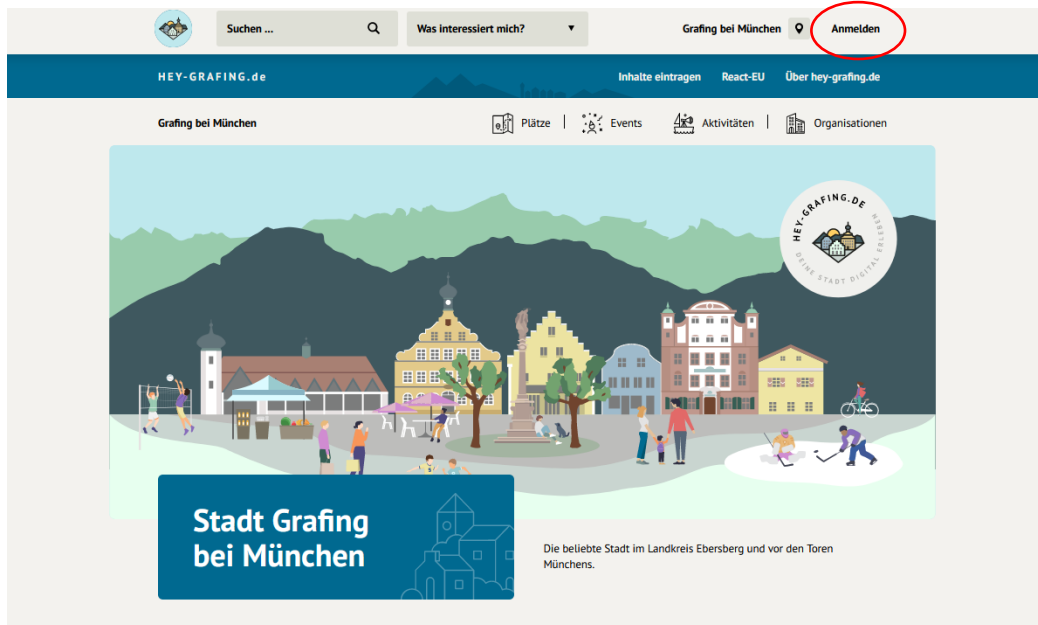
Suchen ...

Was interessiert mich?

Grafing bei München

Anmelden

HEY-GRAFING.de

Inhalte eintragen

React-EU

Über hey-grafing.de

Grafing bei München

Plätze | Events | Aktivitäten | Organisationen

HEY-GRAFING.DE
DEINE STADT DIGITAL ERLEBEN

Stadt Grafing bei München

Die beliebte Stadt im Landkreis Ebersberg und vor den Toren Münchens.